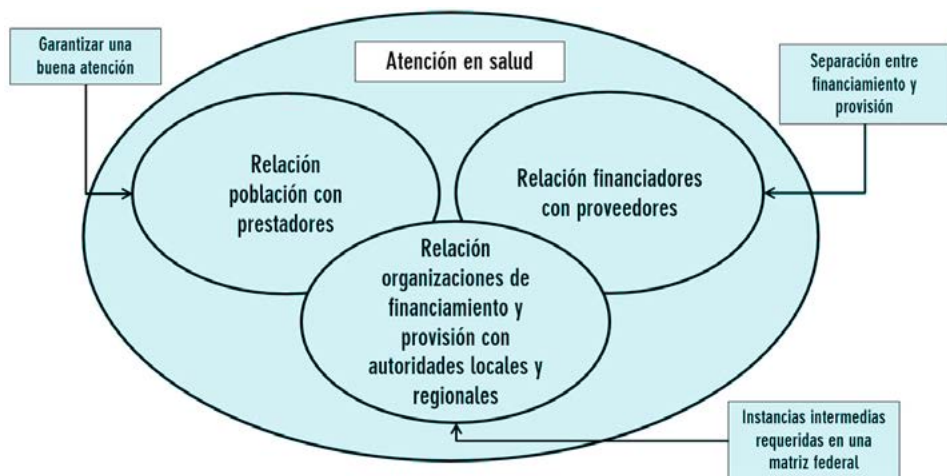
Garantizar una buena atención

Atención en salud

Separación entre financiamiento y provisión

Relación población con prestadores

Relación financiadores con proveedores

Relación organizaciones de financiamiento y provisión con autoridades locales y regionales

Instancias intermedias requeridas en una matriz federal